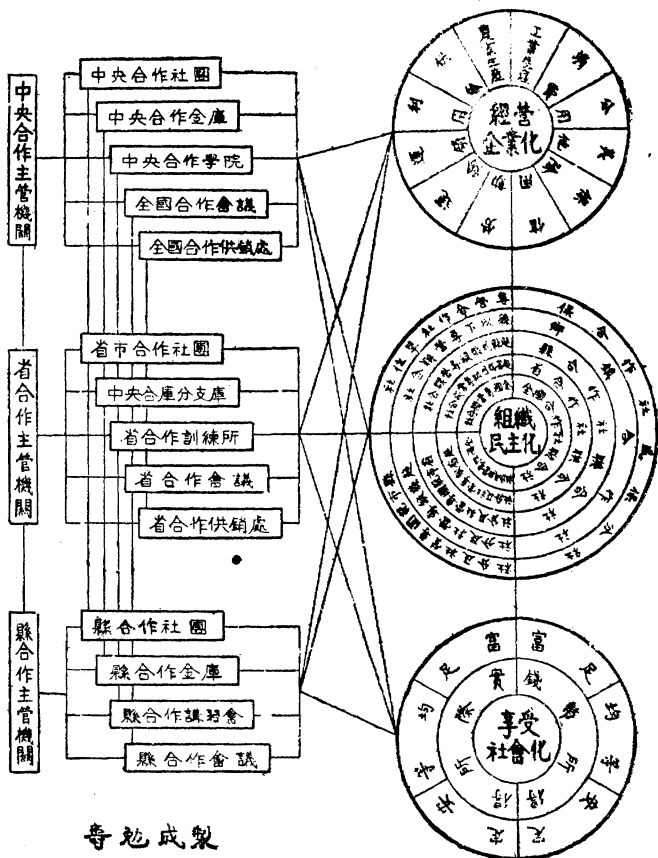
中央合作主管機關

中央合作社團

中央合作金庫

中央合作學院

全國合作會議

全國合作供銷處

省合作主管機關

省市合作社團

中央合庫分支庫

省合作訓練所

省合作會議

省合作供銷處

縣合作主管機關

縣合作社團

縣合作金庫

縣合作講習會

縣合作會議

經營企業化

組織民主化

享受社會化

富

富

足

足

均

均

實

錢

享

享

奇勉成製

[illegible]